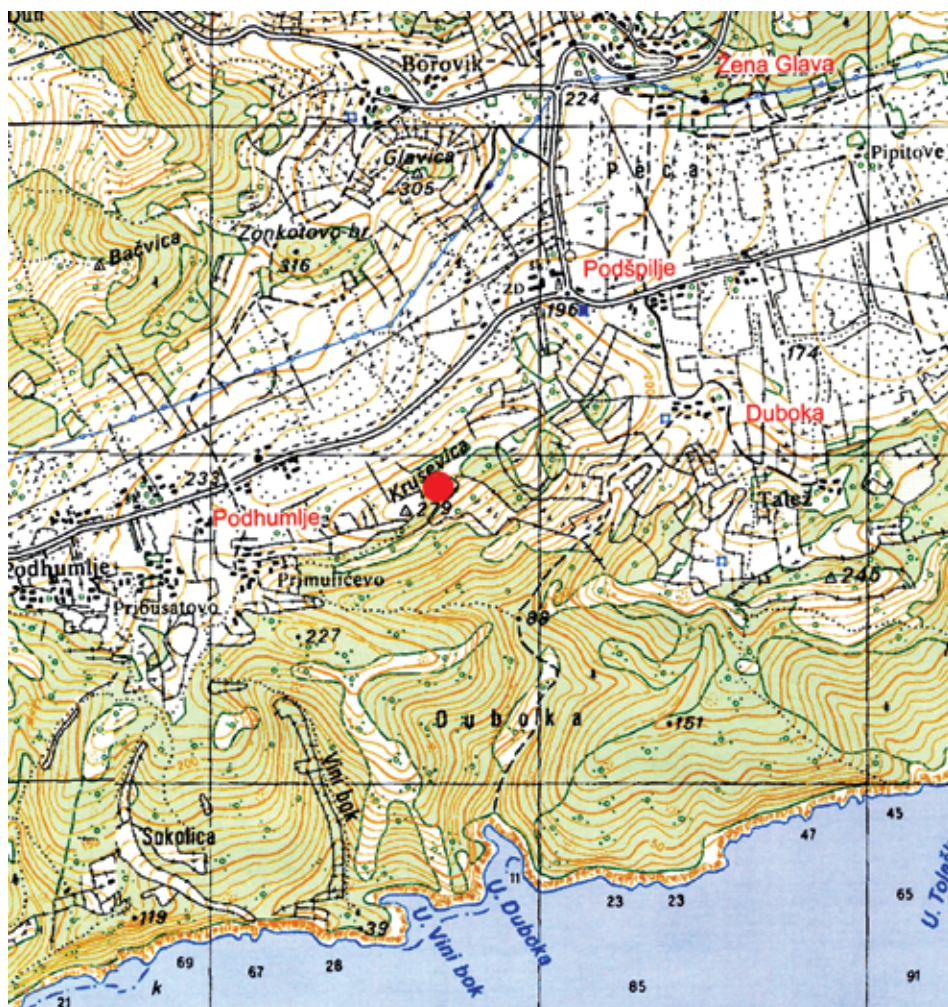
Borovik
Žena Glava
224
Glavica
305
Peča
Pipitove
Bačvica
Zonkotovo br.
316
Podšpilje
ZD
196
174
Duboka
233
Kruševica
279
Podhumlje
Talež
Podhumlje
Primuličevo
245
Pribusatovo
227
96
Duboka
151
Vini bok
Sokolica
45
47
65
U. Tolst
11
U. Duboka
23
23
119
39
U. Vini bok
69
67
28
65
91
21
k